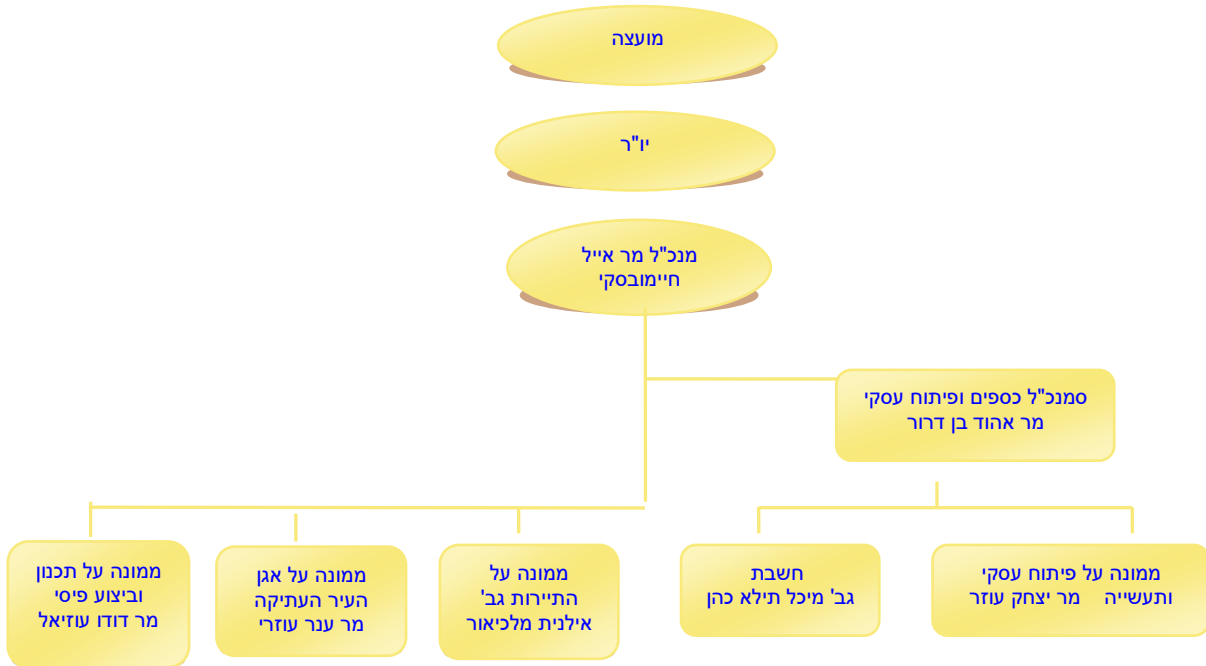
מועצה

יו"ר

מנכ"ל מר אייל חיימובסקי

סמנכ"ל כספים ופיתוח עסקי
מר אהוד בן דרור

ממונה על פיתוח עסקי ותעשייה מר יצחק עוזר

חשבת
גב' מיכל תילא כהן

ממונה על התיירות גב' אילנית מלכיאור

ממונה על אגן העיר העתיקה
מר ענר עוזרי

ממונה על תכנון וביצוע פיסי
מר דודו עוזיאל